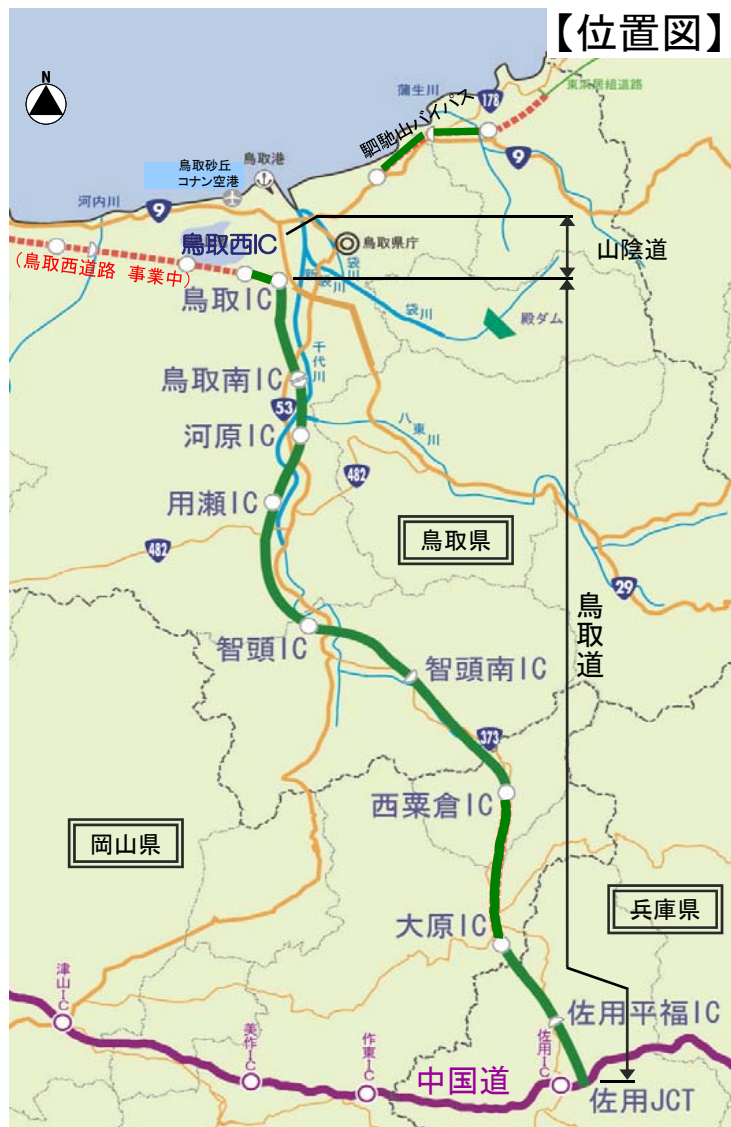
【位置図】

N

蒲生川
178
東浜居組道路
駟馳山バイパス
9
鳥取砂丘コナン空港
鳥取港
河内川
9
鳥取西IC
鳥取県庁
山陰道
（鳥取西道路 事業中）
鳥取IC
新袋川
袋川
殿ダム
千代川
鳥取南IC
53
八東川
河原IC
482
用瀬IC
鳥取県
482
29
鳥取道
智頭IC
智頭南IC
373
西粟倉IC
岡山県
兵庫県
大原IC
津山IC
美作IC
作東IC
佐用IC
佐用平福IC
中国道
佐用JCT